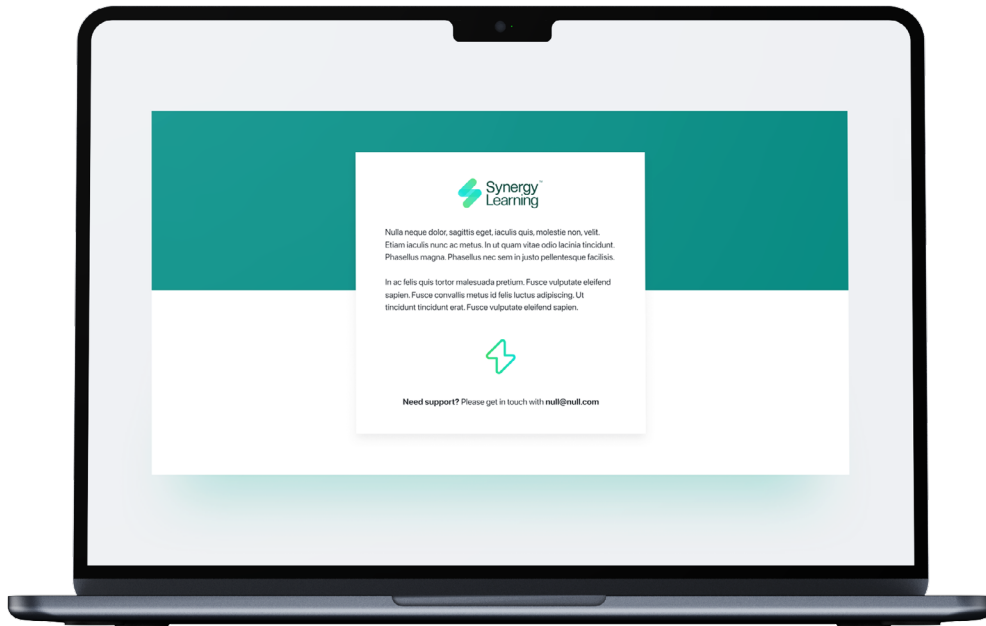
Synergy™ Learning

Nulla neque dolor, sagittis eget, iaculis quis, molestie non, velit. Etiam iaculis nunc ac metus. In ut quam vitae odio lacinia tincidunt. Phasellus magna. Phasellus nec sem in justo pellentesque facilisis.

In ac felis quis tortor malesuada pretium. Fusce vulputate eleifend sapien. Fusce convallis metus id felis luctus adipiscing. Ut tincidunt tincidunt erat. Fusce vulputate eleifend sapien.

Need support? Please get in touch with null@null.com